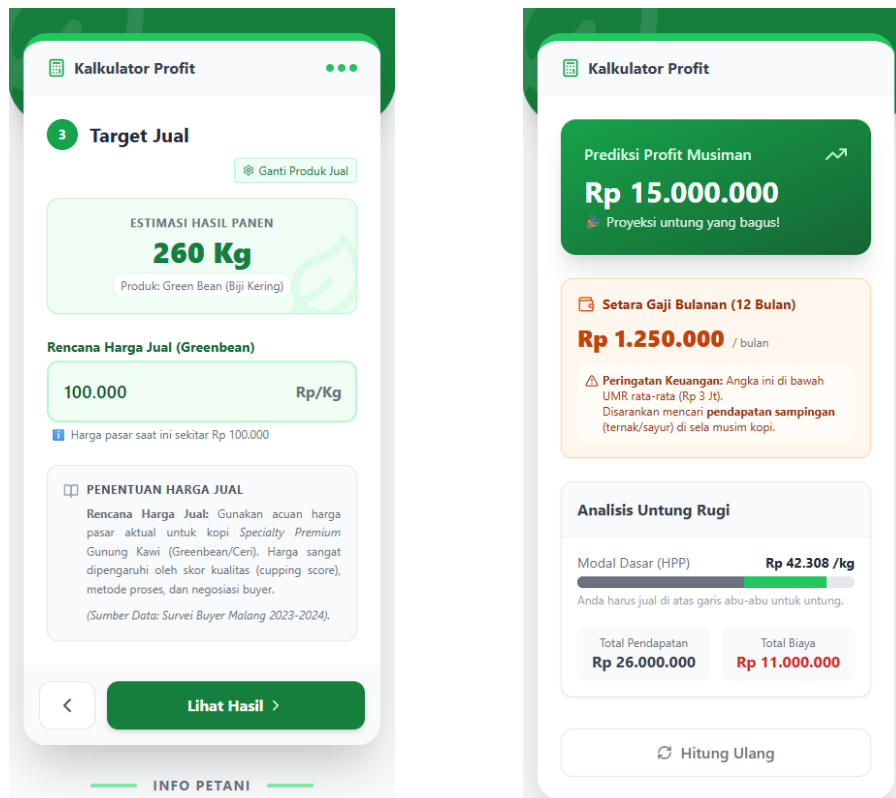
Kalkulator Profit

3 Target Jual

Ganti Produk Jual

ESTIMASI HASIL PANEN
260 Kg
Produk: Green Bean (Biji Kering)

Rencana Harga Jual (Greenbean)

100.000 Rp/Kg

Harga pasar saat ini sekitar Rp 100.000

PENENTUAN HARGA JUAL

Rencana Harga Jual: Gunakan acuan harga pasar aktual untuk kopi Specialty Premium Gunung Kawi (Greenbean/Ceri). Harga sangat dipengaruhi oleh skor kualitas (cupping score), metode proses, dan negosiasi buyer.

(Sumber Data: Survei Buyer Malang 2023-2024).

<

Lihat Hasil >

INFO PETANI

Kalkulator Profit

Prediksi Profit Musiman
Rp 15.000.000
Proyeksi untung yang bagus!

Setara Gaji Bulanan (12 Bulan)
Rp 1.250.000 / bulan

Peringatan Keuangan: Angka ini di bawah UMR rata-rata (Rp 3 Jt).
Disarankan mencari pendapatan sampingan (ternak/sayur) di sela musim kopi.

Analisis Untung Rugi

Modal Dasar (HPP) Rp 42.308 /kg

Anda harus jual di atas garis abu-abu untuk untung.

Total Pendapatan
Rp 26.000.000

Total Biaya
Rp 11.000.000

Hitung Ulang